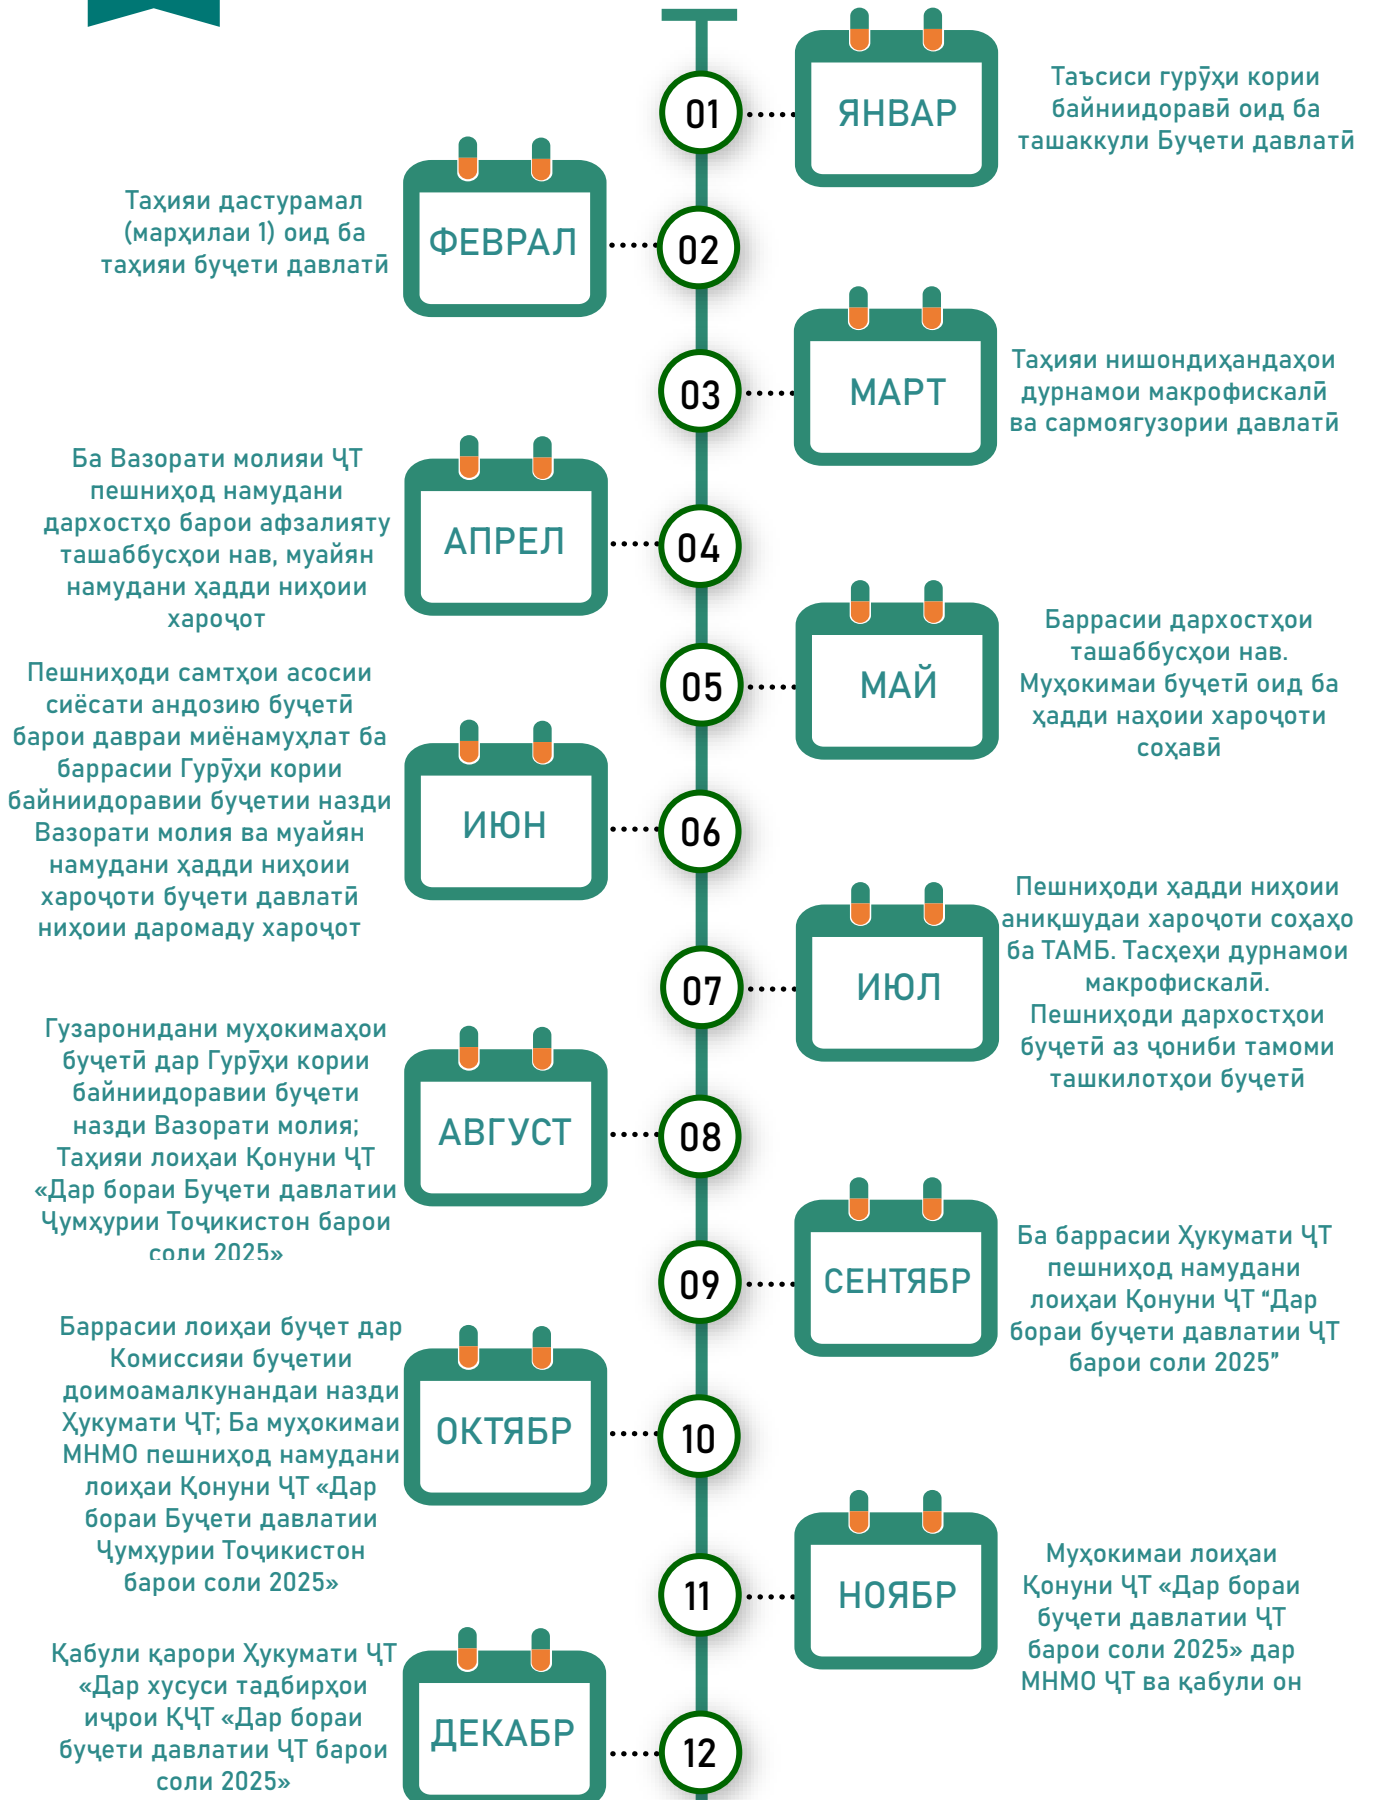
01
ЯНВАР
Таъсиси гурӯҳи кории байниидоравӣ оид ба ташаккули Буҷети давлатӣ

Таҳияи дастурамал (марҳилаи 1) оид ба таҳияи буҷети давлатӣ
ФЕВРАЛ
02

03
МАРТ
Таҳияи нишондиҳандаҳои дурнамои макрофискалӣ ва сармоягузории давлатӣ

Ба Вазорати молияи ҶТ пешниҳод намудани дархостҳо барои афзалияту ташаббусҳои нав, муайян намудани ҳадди ниҳоии хароҷот
АПРЕЛ
04

05
МАЙ
Баррасии дархостҳои ташаббусҳои нав. Муҳокимаи буҷетӣ оид ба ҳадди наҳоии хароҷоти соҳавӣ

Пешниҳоди самтҳои асосии сиёсати андозию буҷетӣ барои давраи миёнамуҳлат ба баррасии Гурӯҳи кории байниидоравии буҷетии назди Вазорати молия ва муайян намудани ҳадди ниҳоии хароҷоти буҷети давлатӣ ниҳоии даромаду хароҷот
ИЮН
06

07
ИЮЛ
Пешниҳоди ҳадди ниҳоии аниқшудаи хароҷоти соҳаҳо ба ТАМБ. Тасҳеҳи дурнамои макрофискалӣ. Пешниҳоди дархостҳои буҷетӣ аз ҷониби тамоми ташкилотҳои буҷетӣ

Гузаронидани муҳокимаҳои буҷетӣ дар Гурӯҳи кории байниидоравии буҷети назди Вазорати молия; Таҳияи лоиҳаи Қонуни ҶТ «Дар бораи Буҷети давлатии Ҷумҳурии Тоҷикистон барои соли 2025»
АВГУСТ
08

09
СЕНТЯБР
Ба баррасии Ҳукумати ҶТ пешниҳод намудани лоиҳаи Қонуни ҶТ “Дар бораи буҷети давлатии ҶТ барои соли 2025”

Баррасии лоиҳаи буҷет дар Комиссияи буҷетии доимоамалкунандаи назди Ҳукумати ҶТ; Ба муҳокимаи МНМО пешниҳод намудани лоиҳаи Қонуни ҶТ «Дар бораи Буҷети давлатии Ҷумҳурии Тоҷикистон барои соли 2025»
ОКТЯБР
10

11
НОЯБР
Муҳокимаи лоиҳаи Қонуни ҶТ «Дар бораи буҷети давлатии ҶТ барои соли 2025» дар МНМО ҶТ ва қабули он

Қабули қарори Ҳукумати ҶТ «Дар хусуси тадбирҳои иҷрои ҚҶТ «Дар бораи буҷети давлатии ҶТ барои соли 2025»
ДЕКАБР
12